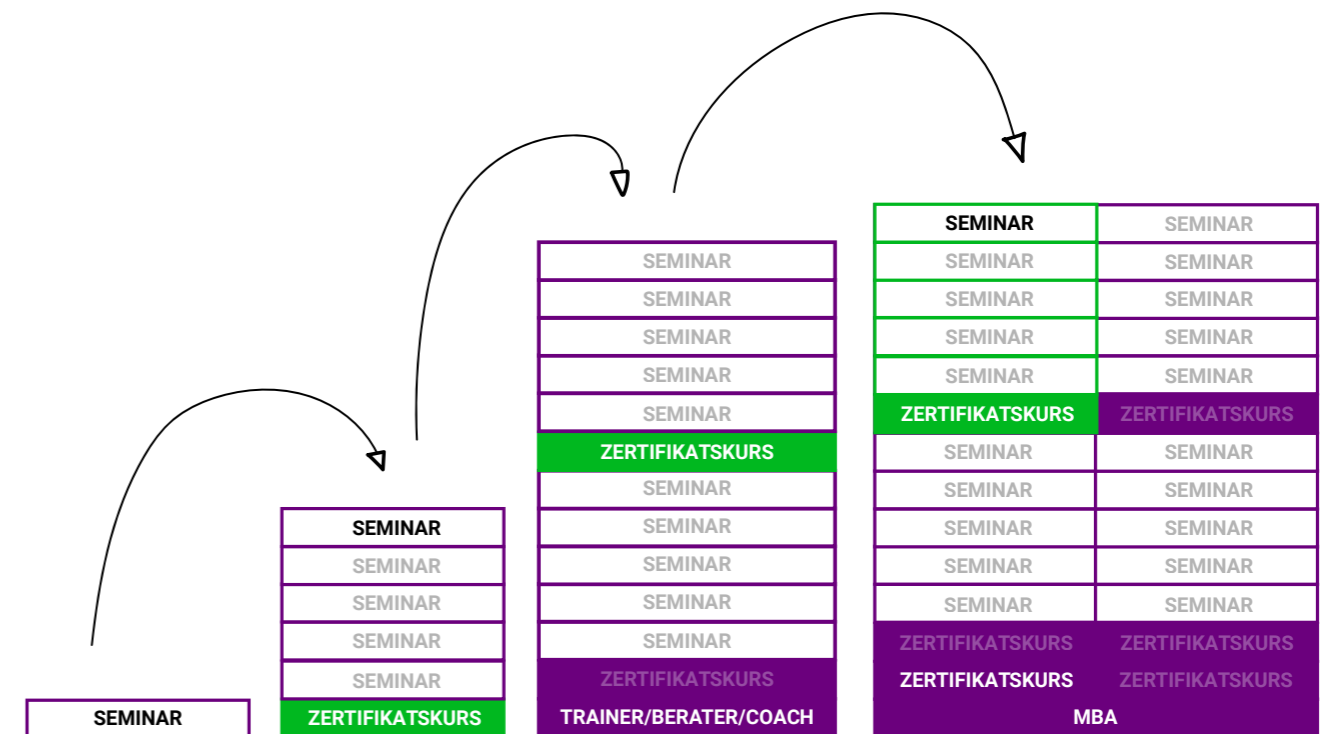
SEMINAR

SEMINAR
SEMINAR
SEMINAR
SEMINAR
SEMINAR
ZERTIFIKATSKURS

SEMINAR
SEMINAR
SEMINAR
SEMINAR
SEMINAR
ZERTIFIKATSKURS
SEMINAR
SEMINAR
SEMINAR
SEMINAR
SEMINAR
ZERTIFIKATSKURS
TRAINER/BERATER/COACH

| SEMINAR | SEMINAR |
|---|---|
| SEMINAR | SEMINAR |
| SEMINAR | SEMINAR |
| SEMINAR | SEMINAR |
| SEMINAR | SEMINAR |
| ZERTIFIKATSKURS | ZERTIFIKATSKURS |
| SEMINAR | SEMINAR |
| SEMINAR | SEMINAR |
| SEMINAR | SEMINAR |
| SEMINAR | SEMINAR |
| SEMINAR | SEMINAR |
| ZERTIFIKATSKURS | ZERTIFIKATSKURS |
| ZERTIFIKATSKURS | ZERTIFIKATSKURS |

MBA